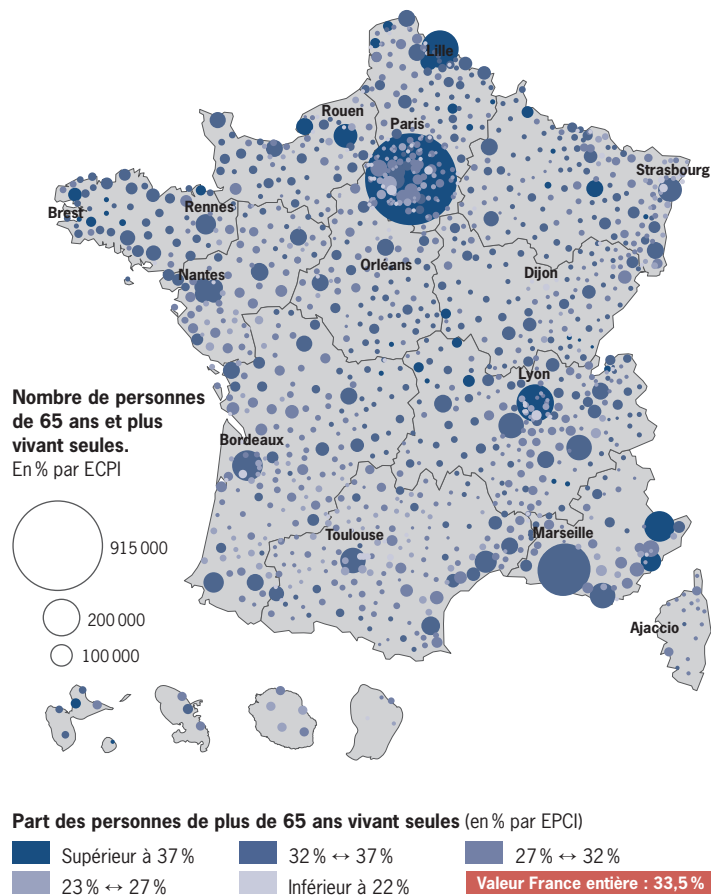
Lille
Rouen
Paris
Strasbourg
Brest
Rennes
Orléans
Dijon
Nantes
Lyon
Bordeaux
Toulouse
Marseille
Ajaccio

Nombre de personnes de 65 ans et plus vivant seules.
En % par ECPI

915 000
200 000
100 000

Part des personnes de plus de 65 ans vivant seules (en % par EPCI)

Supérieur à 37 %
32 % ↔ 37 %
27 % ↔ 32 %
23 % ↔ 27 %
Inférieur à 22 %
Valeur France entière : 33,5 %